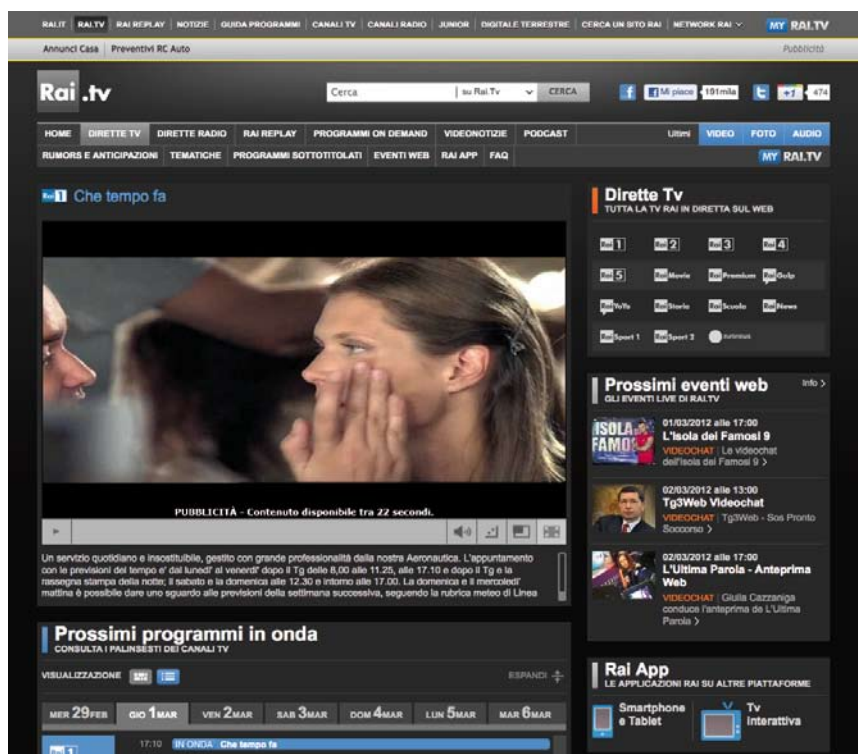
RAI.IT RAI.TV RAI REPLAY NOTIZIE GUIDA PROGRAMMI CANALI TV CANALI RADIO JUNIOR DIGITALE TERRESTRE CERCA UN SITO RAI NETWORK RAI MY RAI.TV

Annunci Casa | Preventivi RC Auto Pubblicità

Rai.tv

Cerca su Rai.Tv CERCA

Mi piace 191mila +1 474

HOME DIRETTE TV DIRETTE RADIO RAI REPLAY PROGRAMMI ON DEMAND VIDEONOTIZIE PODCAST Ultimi VIDEO FOTO AUDIO

RUMORS E ANTICIPAZIONI TEMATICHE PROGRAMMI SOTTOTITOLATI EVENTI WEB RAI APP FAQ MY RAI.TV

Rai 1 Che tempo fa

PUBBLICITÀ - Contenuto disponibile tra 22 secondi.

Un servizio quotidiano e insostituibile, gestito con grande professionalità dalla nostra Aeronautica. L'appuntamento con le previsioni del tempo e' dal lunedi' al venerdi' dopo il Tg delle 8,00 alle 11.25, alle 17.10 e dopo il Tg e la rassegna stampa della notte; il sabato e la domenica alle 12.30 e intorno alle 17.00. La domenica e il mercoledi' mattina è possibile dare uno sguardo alle previsioni della settimana successiva, seguendo la rubrica meteo di Linea

Dirette Tv
TUTTA LA TV RAI IN DIRETTA SUL WEB

Rai 1 Rai 2 Rai 3 Rai 4 Rai 5 Rai Movie Rai Premium Rai Gulp Rai YoYo Rai Storia Rai Scuola Rai News Rai Sport 1 Rai Sport 2 euronews

Prossimi eventi web Info
GLI EVENTI LIVE DI RAI.TV

ISOLA FAMOSI
01/03/2012 alle 17:00
L'Isola dei Famosi 9
VIDEOCHAT | Le videochat dell'Isola dei Famosi 9

02/03/2012 alle 13:00
Tg3Web Videochat
VIDEOCHAT | Tg3Web - Sos Pronto Soccorso

02/03/2012 alle 17:00
L'Ultima Parola - Anteprima Web
VIDEOCHAT | Giulia Cazzaniga conduce l'anteprima de L'Ultima Parola

Prossimi programmi in onda
CONSULTA I PALINSESTI DEI CANALI TV

VISUALIZZAZIONE ESPANDI

MER 29FEB GIO 1MAR VEN 2MAR SAB 3MAR DOM 4MAR LUN 5MAR MAR 6MAR

Rai 1 17:10 IN ONDA Che tempo fa

Rai App
LE APPLICAZIONI RAI SU ALTRE PIATTAFORME

Smartphone e Tablet
Tv interattiva